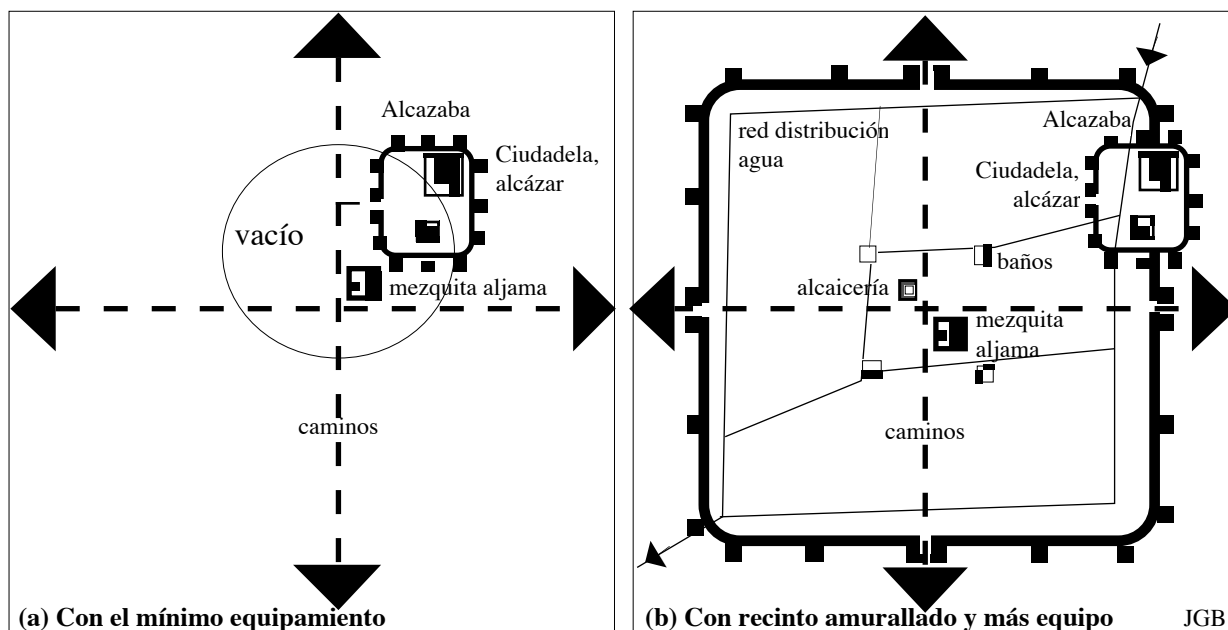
Alcazaba

Ciudadela, alcázar

vacío

mezquita aljama

caminos

(a) Con el mínimo equipamiento

red distribución agua

Alcazaba

Ciudadela, alcázar

baños

alcaicería

mezquita aljama

caminos

(b) Con recinto amurallado y más equipo

JGB